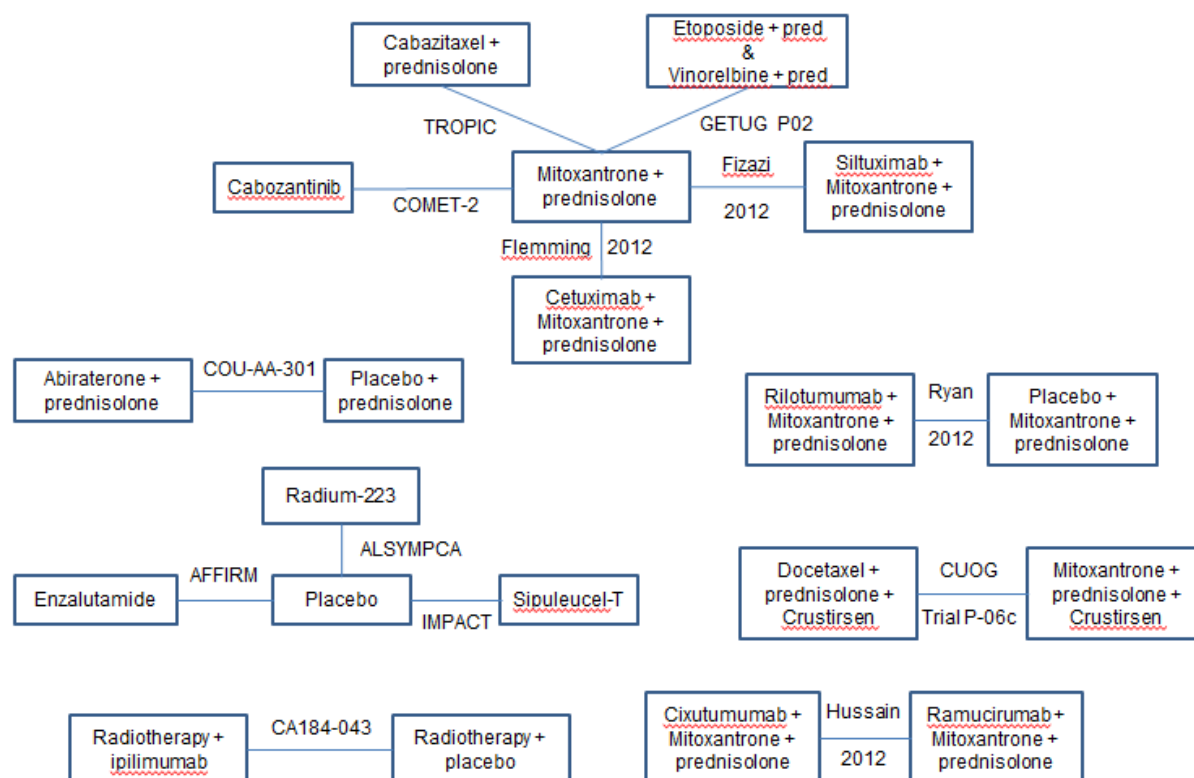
Cabazitaxel + prednisolone

Etoposide + pred & Vinorelbine + pred

TROPIC

GETUG P02

Cabozantinib

COMET-2

Mitoxantrone + prednisolone

Fizazi 2012

Siltuximab + Mitoxantrone + prednisolone

Flemming 2012

Cetuximab + Mitoxantrone + prednisolone

Abiraterone + prednisolone

COU-AA-301

Placebo + prednisolone

Rilotumumab + Mitoxantrone + prednisolone

Ryan 2012

Placebo + Mitoxantrone + prednisolone

Radium-223

ALSYMPCA

Enzalutamide

AFFIRM

Placebo

IMPACT

Sipuleucel-T

Docetaxel + prednisolone + Crustirsen

CUOG Trial P-06c

Mitoxantrone + prednisolone + Crustirsen

Radiotherapy + ipilimumab

CA184-043

Radiotherapy + placebo

Cixutumumab + Mitoxantrone + prednisolone

Hussain 2012

Ramucirumab + Mitoxantrone + prednisolone